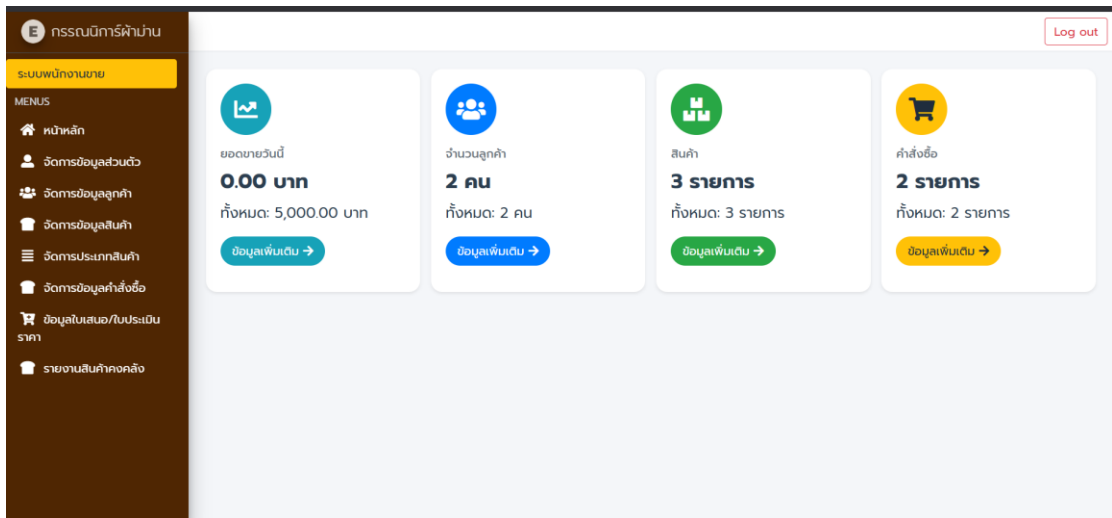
E กรรณนิการ์ผ้าม่าน

Log out

ระบบพนักงานขาย

MENUS

หน้าหลัก

จัดการข้อมูลส่วนตัว

จัดการข้อมูลลูกค้า

จัดการข้อมูลสินค้า

จัดการประเภทสินค้า

จัดการข้อมูลคำสั่งซื้อ

ข้อมูลใบเสนอ/ใบประเมินราคา

รายงานสินค้าคงคลัง

ยอดขายวันนี้
0.00 บาท
ทั้งหมด: 5,000.00 บาท
ข้อมูลเพิ่มเติม

จำนวนลูกค้า
2 คน
ทั้งหมด: 2 คน
ข้อมูลเพิ่มเติม

สินค้า
3 รายการ
ทั้งหมด: 3 รายการ
ข้อมูลเพิ่มเติม

คำสั่งซื้อ
2 รายการ
ทั้งหมด: 2 รายการ
ข้อมูลเพิ่มเติม